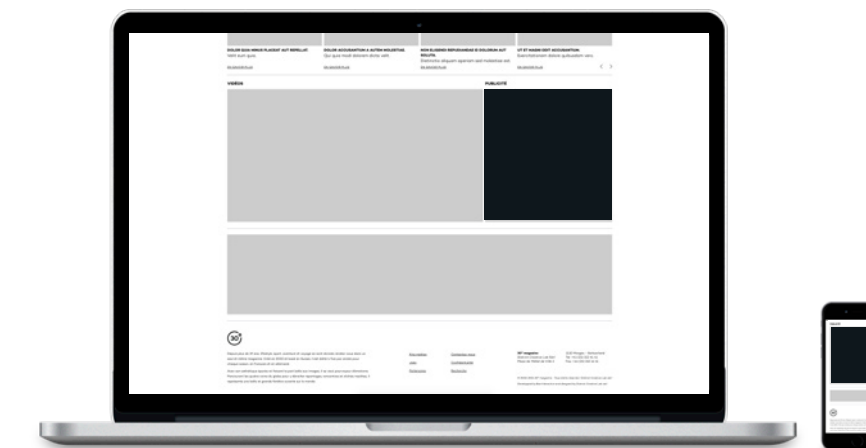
DOLOR QUIA MINUS PLACEAT AUT REPELLAT.
Velit eum quis

DOLOR ACCUSANTIUM A AUTEM MOLESTIAE.
Qui quos modi dolorem dolor velit

NON ELIGENDI REPUDIANDAE ID DOLORUM AUT MOLITIA.
Distinctio aliquam aperiam sed molestiae est

UT ET MAGNI SINT ACCUSANTIUM.
Exercitationem dolore quibusdam vero

VIDÉOS

PUBLICITÉ

30°